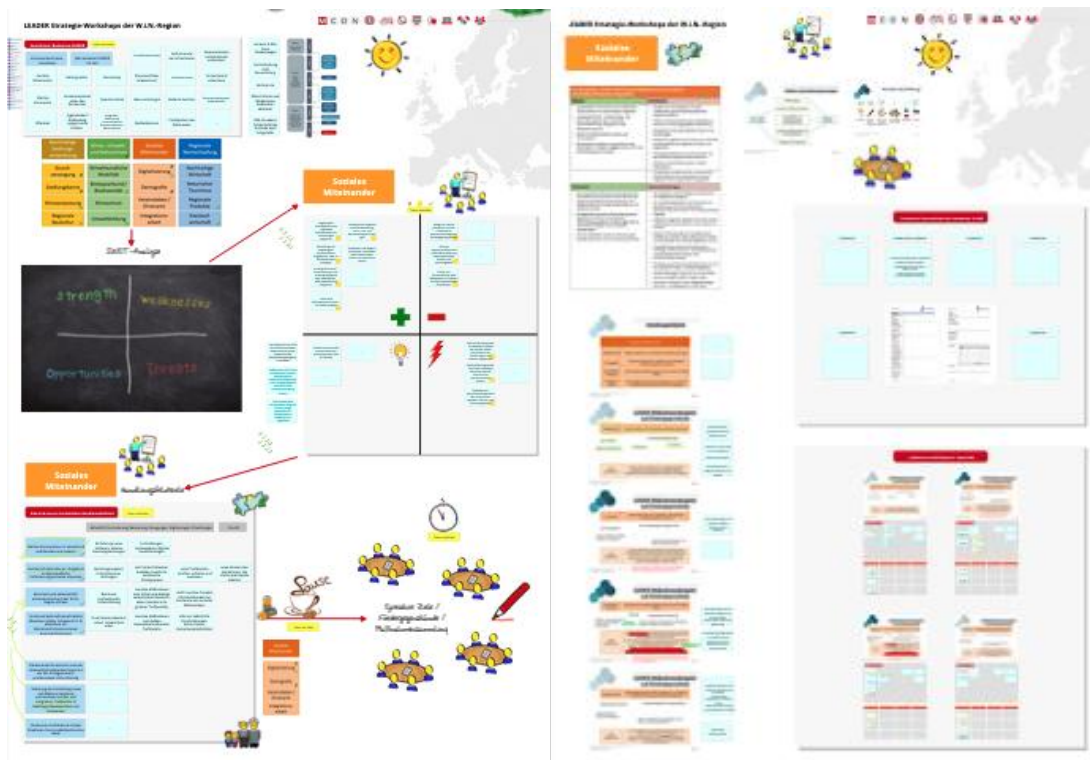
LEADER Strategie-Workshops der W.I.N.-Region

Daseinsvorsorge
Wirtschaft
Soziales Miteinander
Regionale Wertschöpfung

Siedlungsentwicklung
Wirtschaftliche Vielfalt
Digitalisierung
Nachhaltige Wirtschaft

Siedlungsform
Bildungsmarkt/Bodenpolitik
Demografie
Naturnaher Tourismus

Wohnentwicklung
Mittelstand
Intermediäre Strukturen
Regionale Produkte

Regionale Mobilität
Unterstützung
Integrationsarbeit
Kreislaufwirtschaft

SWOT-Analyse

strength
weaknesses
opportunities
threats

Soziales Miteinander

Soziales Miteinander

Handlungsfeldziele

Pause

Zentrale Ziele / Fördergegenstände / Maßnahmenbündelung

Soziales Miteinander
Digitalisierung
Demografie
Intermediäre Strukturen
Integrationsarbeit

LEADER Strategie-Workshops der W.I.N.-Region

Soziales Miteinander